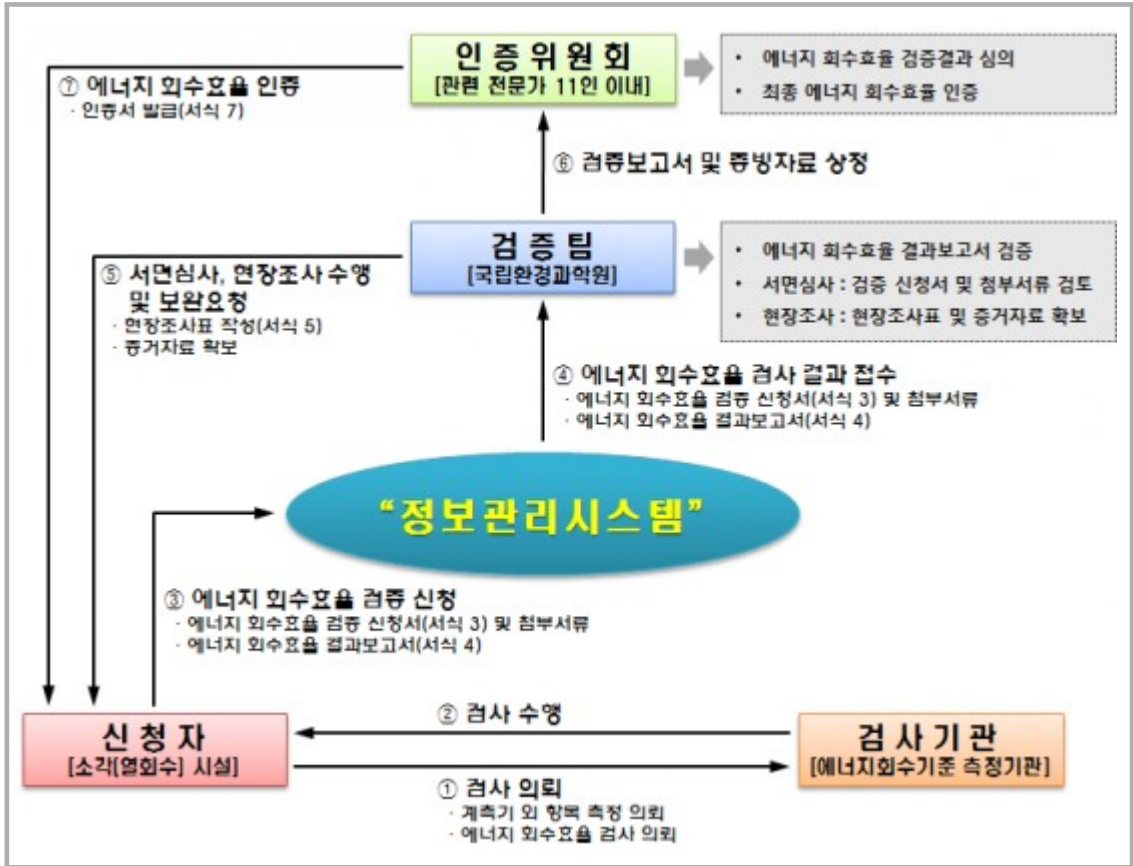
⑦ 에너지 회수효율 인증
· 인증서 발급(서식 7)

인증위원회
[관련 전문가 11인 이내]

• 에너지 회수효율 검증결과 심의
• 최종 에너지 회수효율 인증

⑥ 검증보고서 및 증빙자료 상정

검증팀
[국립환경과학원]

• 에너지 회수효율 결과보고서 검증
• 서면심사 : 검증 신청서 및 첨부서류 검토
• 현장조사 : 현장조사표 및 증거자료 확보

⑤ 서면심사, 현장조사 수행 및 보완요청
· 현장조사표 작성(서식 5)
· 증거자료 확보

④ 에너지 회수효율 검사 결과 접수
· 에너지 회수효율 검증 신청서(서식 3) 및 첨부서류
· 에너지 회수효율 결과보고서(서식 4)

"정보관리시스템"

③ 에너지 회수효율 검증 신청
· 에너지 회수효율 검증 신청서(서식 3) 및 첨부서류
· 에너지 회수효율 결과보고서(서식 4)

신청자
[소각[열회수] 시설]

② 검사 수행

검사기관
[에너지회수기준 측정기관]

① 검사 의뢰
· 계측기 외 항목 측정 의뢰
· 에너지 회수효율 검사 의뢰